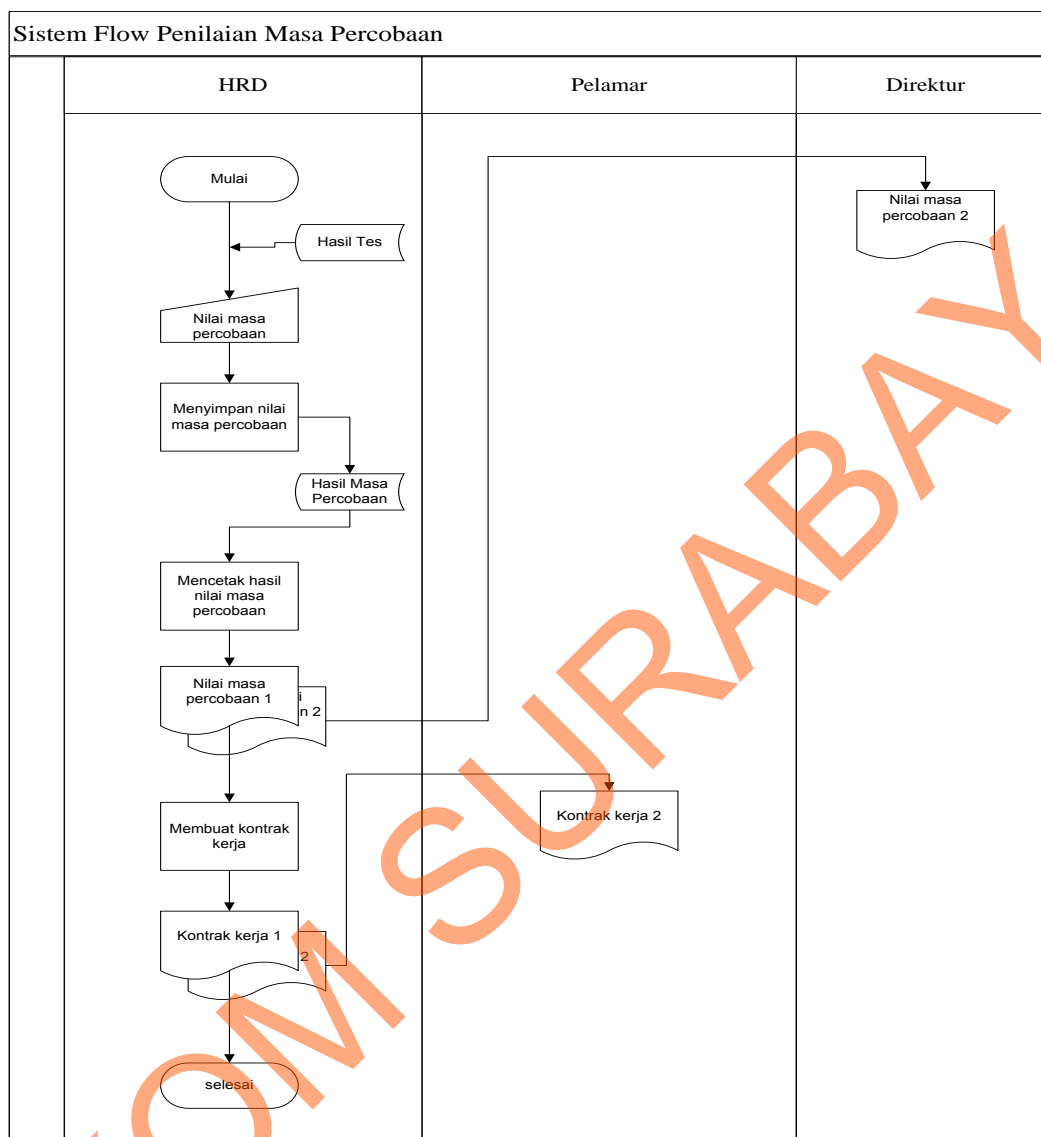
Sistem Flow Penilaian Masa Percobaan

HRD

Pelamar

Direktur

Mulai

Hasil Tes

Nilai masa percobaan

Menyimpan nilai masa percobaan

Hasil Masa Percobaan

Mencetak hasil nilai masa percobaan

Nilai masa percobaan 1

i n 2

Membuat kontrak kerja

Kontrak kerja 1

2

selesai

Kontrak kerja 2

Nilai masa percobaan 2

OM SURABAY